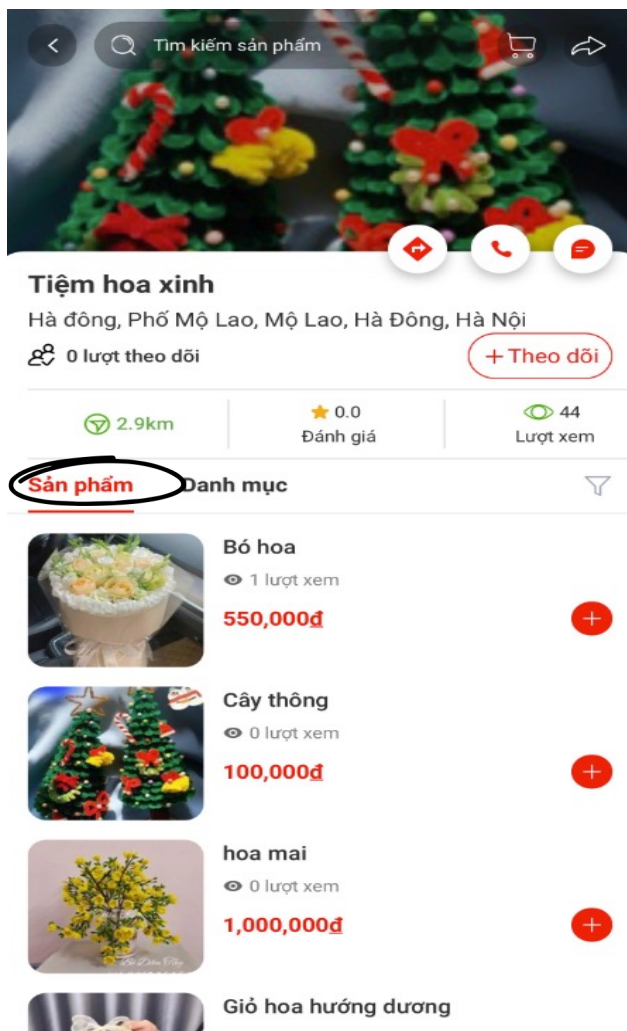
Tìm kiếm sản phẩm

Tiệm hoa xinh

Hà đông, Phố Mộ Lao, Mộ Lao, Hà Đông, Hà Nội

0 lượt theo dõi

+ Theo dõi

2.9km

0.0
Đánh giá

44
Lượt xem

Sản phẩm

Danh mục

Bó hoa
1 lượt xem
550,000đ

Cây thông
0 lượt xem
100,000đ

hoa mai
0 lượt xem
1,000,000đ

Giỏ hoa hướng dương